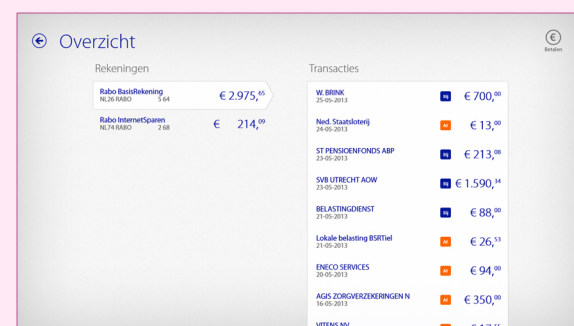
Overzicht

Betalen

Rekeningen

Rabo BasisRekening
NL26 RABO 5 64
€ 2.975,$^{65}$

Rabo InternetSparen
NL74 RABO 2 68
€ 214,$^{09}$

Transacties

W. BRINK
25-05-2013
Bij € 700,$^{00}$

Ned. Staatsloterij
24-05-2013
Af € 13,$^{00}$

ST PENSIOENFONDS ABP
23-05-2013
Bij € 213,$^{08}$

SVB UTRECHT AOW
23-05-2013
Bij € 1.590,$^{34}$

BELASTINGDIENST
21-05-2013
Bij € 88,$^{00}$

Lokale belasting BSRTiel
21-05-2013
Af € 26,$^{53}$

ENECO SERVICES
20-05-2013
Af € 94,$^{00}$

AGIS ZORGVERZEKERINGEN N
16-05-2013
Af € 350,$^{00}$

VITENS NV
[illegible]